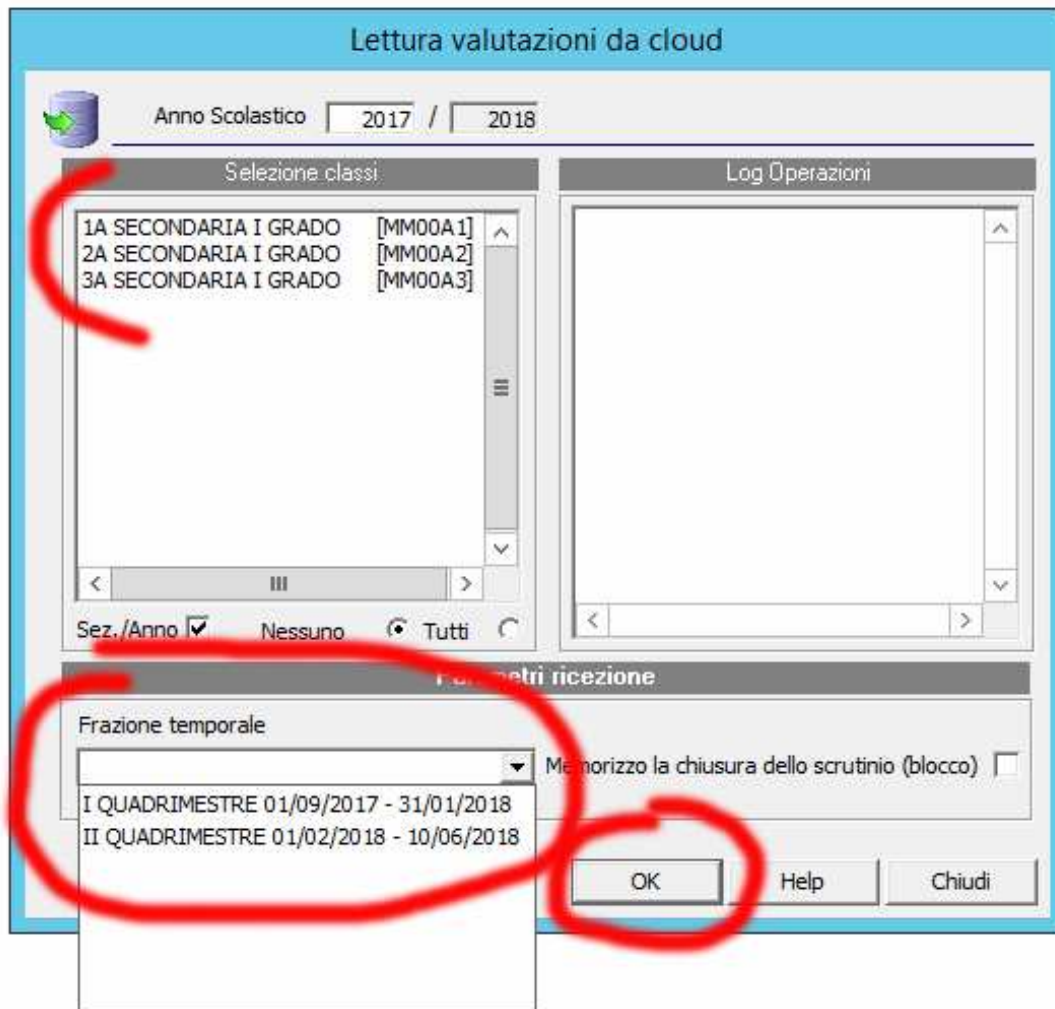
Lettura valutazioni da cloud

Anno Scolastico 2017 / 2018

Selezione classi

1A SECONDARIA I GRADO [MM00A1]
2A SECONDARIA I GRADO [MM00A2]
3A SECONDARIA I GRADO [MM00A3]

Sez./Anno Nessuno Tutti

Log Operazioni

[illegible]metri ricezione

Frazione temporale

I QUADRIMESTRE 01/09/2017 - 31/01/2018
II QUADRIMESTRE 01/02/2018 - 10/06/2018

Me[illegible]morizzo la chiusura dello scrutinio (blocco)

OK Help Chiudi